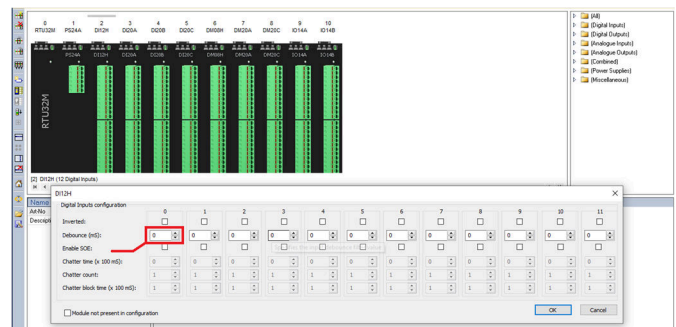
0 RTU32M
1 PS24A
2 DI12H
3 DI20A
4 DI20B
5 DI20C
6 DM08H
7 DM20A
8 DM20C
9 IO14A
10 IO14B

PS24A DI12H DI20A DI20B DI20C DM08H DM20A DM20C IO14A IO14B

RTU32M

[2] DI12H (12 Digital Inputs)

(All)
(Digital Inputs)
(Digital Outputs)
(Analogue Inputs)
(Analogue Outputs)
(Combined)
(Power Supplies)
(Miscellaneous)

Name
Art-No
Descripti

DI12H

Digital Inputs configuration

| | 0 | 1 | 2 | 3 | 4 | 5 | 6 | 7 | 8 | 9 | 10 | 11 |
|---|---|---|---|---|---|---|---|---|---|---|---|---|
| Inverted: | | | | | | | | | | | | |
| Debounce (mS): | 0 | 0 | 0 | 0 | 0 | 0 | 0 | 0 | 0 | 0 | 0 | 0 |
| Enable SOE: | | | | | | | | | | | | |
| Chatter time (x 100 mS): | 0 | 0 | 0 | 0 | 0 | 0 | 0 | 0 | 0 | 0 | 0 | 0 |
| Chatter count: | 1 | 1 | 1 | 1 | 1 | 1 | 1 | 1 | 1 | 1 | 1 | 1 |
| Chatter block time (x 100 mS): | 1 | 1 | 1 | 1 | 1 | 1 | 1 | 1 | 1 | 1 | 1 | 1 |

Module not present in configuration

OK
Cancel